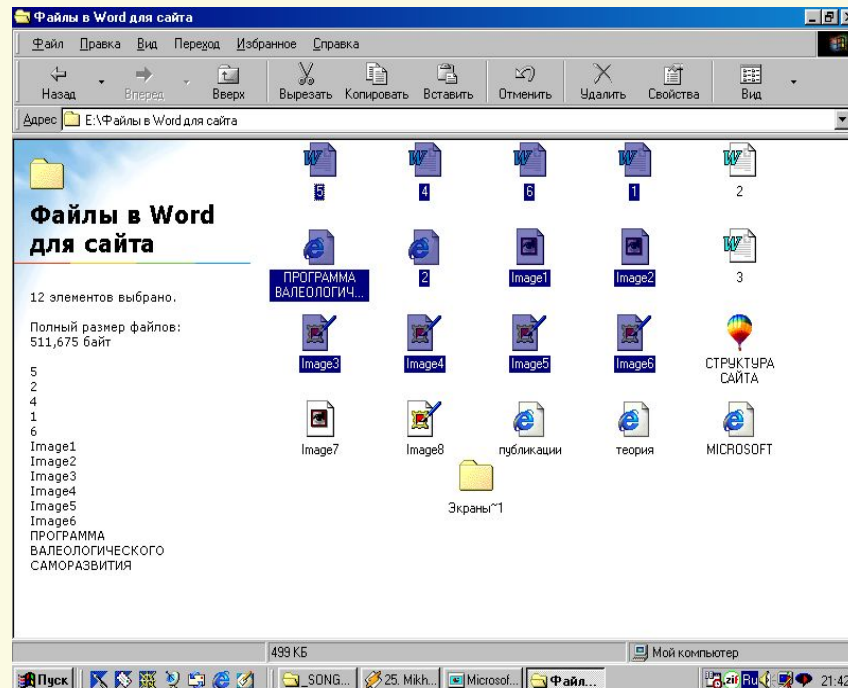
Файлы в Word для сайта

Файл Правка Вид Переход Избранное Справка

Назад Вперед Вверх Вырезать Копировать Вставить Отменить Удалить Свойства Вид

Адрес E:\Файлы в Word для сайта

Файлы в Word для сайта

12 элементов выбрано.

Полный размер файлов: 511,675 байт

5
2
4
1
6
Image1
Image2
Image3
Image4
Image5
Image6
ПРОГРАММА ВАЛЕОЛОГИЧЕСКОГО САМОРАЗВИТИЯ

5 4 6 1 2

ПРОГРАММА ВАЛЕОЛОГИЧ... 2 Image1 Image2 3

Image3 Image4 Image5 Image6 СТРУКТУРА САЙТА

Image7 Image8 публикации теория MICROSOFT

Экраны~1

499 КБ Мой компьютер

Пуск _SONG... 25. Mikh... Microsof... Файл... Ru 21:42